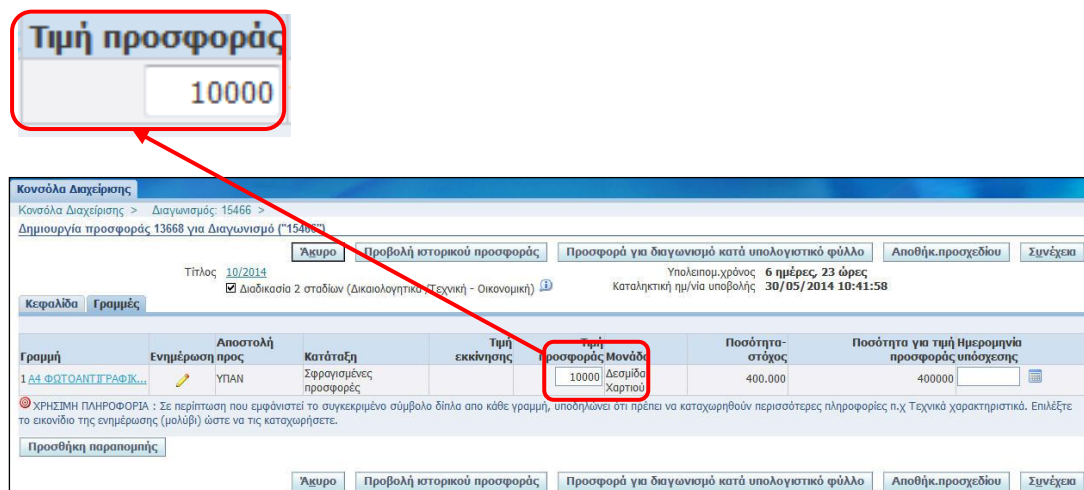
Τιμή προσφοράς
10000

Κονσόλα Διαχείρισης

Κονσόλα Διαχείρισης > Διαγωνισμός: 15466 >

Δημιουργία προσφοράς 13668 για Διαγωνισμό ("15466")

Άκυρο | Προβολή ιστορικού προσφοράς | Προσφορά για διαγωνισμό κατά υπολογιστικό φύλλο | Αποθήκ.προσχεδίου | Συνέχεια

Τίτλος 10/2014
Διαδικασία 2 σταδίων (Δικαιολογητικά/Τεχνική - Οικονομική)

Υπολειπομ.χρόνος 6 ημέρες, 23 ώρες
Καταληκτική ημ/νία υποβολής 30/05/2014 10:41:58

Κεφαλίδα | Γραμμές

| Γραμμή | Ενημέρωση | Αποστολή προς | Κατάταξη | Τιμή εκκίνησης | Τιμή προσφοράς | Μονάδα | Ποσότητα-στόχος | Ποσότητα για τιμή προσφοράς | Ημερομηνία υπόσχεσης |
|---|---|---|---|---|---|---|---|---|---|
| 1 Α4 ΦΩΤΟΑΝΤΙΓΡΑΦΙΚ... | | ΥΠΑΝ | Σφραγισμένες προσφορές | | 10000 | Δεσμίδα Χαρτιού | 400.000 | 400000 | |

ΧΡΗΣΙΜΗ ΠΛΗΡΟΦΟΡΙΑ : Σε περίπτωση που εμφανίζεται το συγκεκριμένο σύμβολο δίπλα απο κάθε γραμμή, υποδηλώνει ότι πρέπει να καταχωρηθούν περισσότερες πληροφορίες π.χ Τεχνικά χαρακτηριστικά. Επιλέξτε το εικονίδιο της ενημέρωσης (μολύβι) ώστε να τις καταχωρήσετε.

Προσθήκη παραπομπής

Άκυρο | Προβολή ιστορικού προσφοράς | Προσφορά για διαγωνισμό κατά υπολογιστικό φύλλο | Αποθήκ.προσχεδίου | Συνέχεια